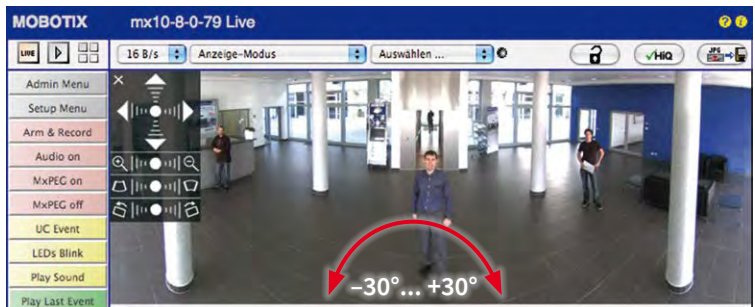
MOBOTIX mx10-8-0-79 Live

LIVE

16 B/s

Anzeige-Modus

Auswählen ...

HiQ

JPG

Admin Menu

Setup Menu

Arm & Record

Audio on

MxPEG on

MxPEG off

UC Event

LEDs Blink

Play Sound

Play Last Event

−30°... +30°